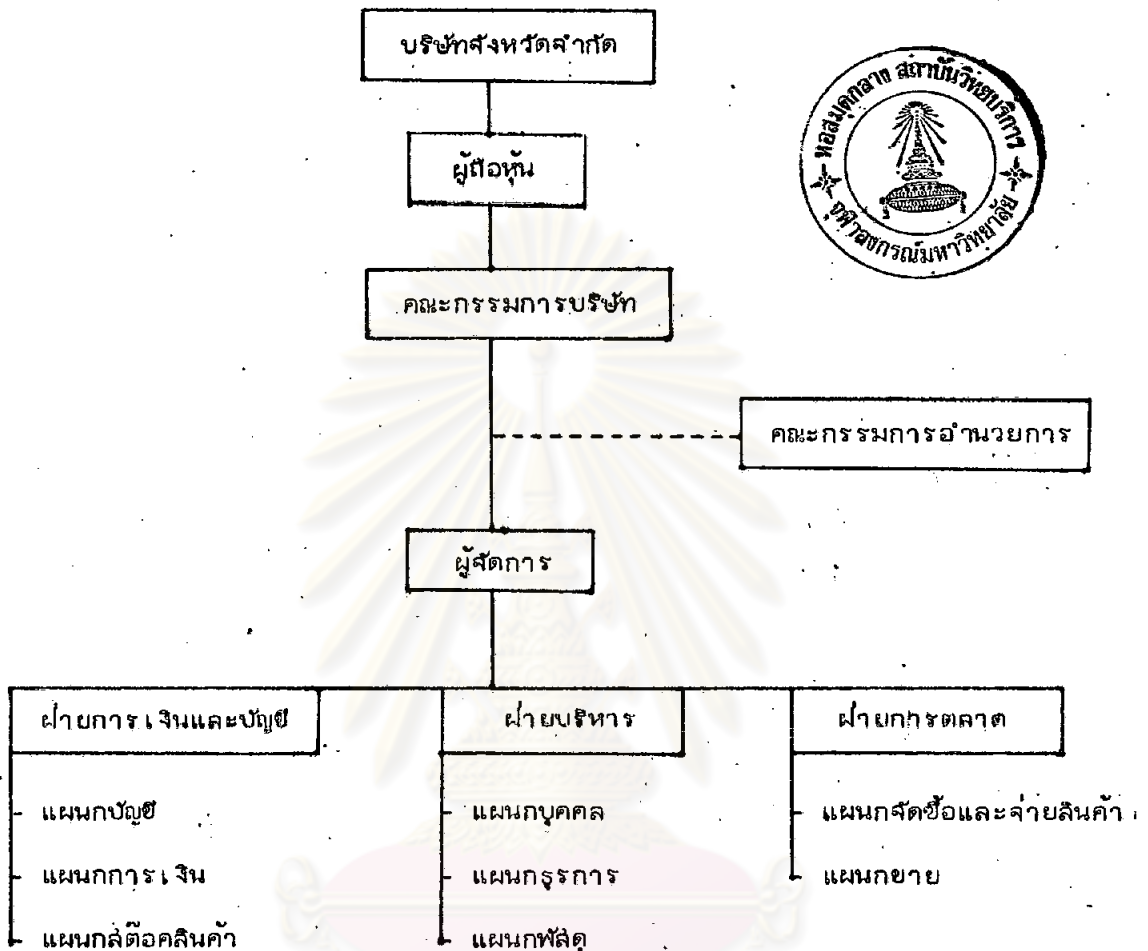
บริษัทจังหวัดจำกัด

หอสมุดกลาง สถาบันวิทยบริการ จุฬาลงกรณ์มหาวิทยาลัย

ผู้ถือหุ้น

คณะกรรมการบริษัท

คณะกรรมการอำนวยการ

ผู้จัดการ

ฝ่ายการเงินและบัญชี

- แผนกบัญชี
- แผนกการเงิน
- แผนกสต๊อคสินค้า

ฝ่ายบริหาร

- แผนกบุคคล
- แผนกธุรการ
- แผนกพัสดุ

ฝ่ายการตลาด

- แผนกจัดซื้อและจ่ายสินค้า
- แผนกขาย